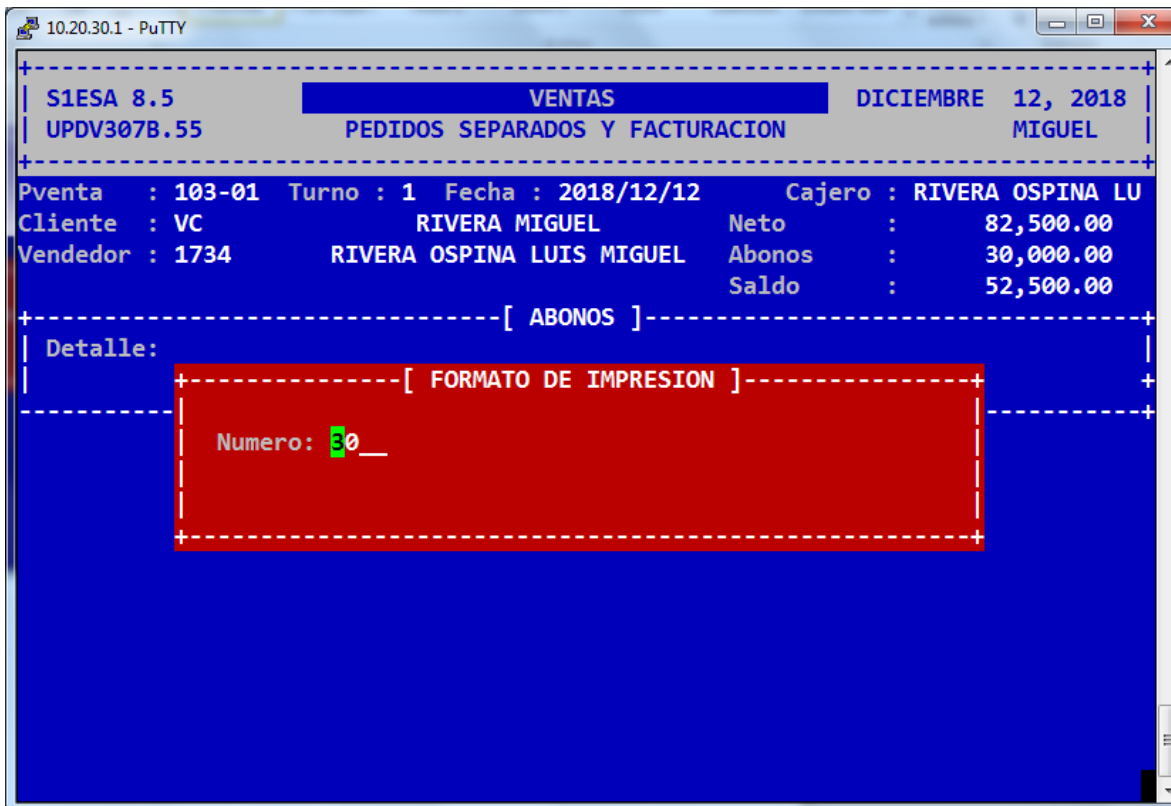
10.20.30.1 - PuTTY

S1ESA 8.5 VENTAS DICIEMBRE 12, 2018
UPDV307B.55 PEDIDOS SEPARADOS Y FACTURACION MIGUEL

Pventa : 103-01 Turno : 1 Fecha : 2018/12/12 Cajero : RIVERA OSPINA LU
Cliente : VC RIVERA MIGUEL Neto : 82,500.00
Vendedor : 1734 RIVERA OSPINA LUIS MIGUEL Abonos : 30,000.00
Saldo : 52,500.00

[ ABONOS ]

Detalle:

[ FORMATO DE IMPRESION ]

Numero: 30__